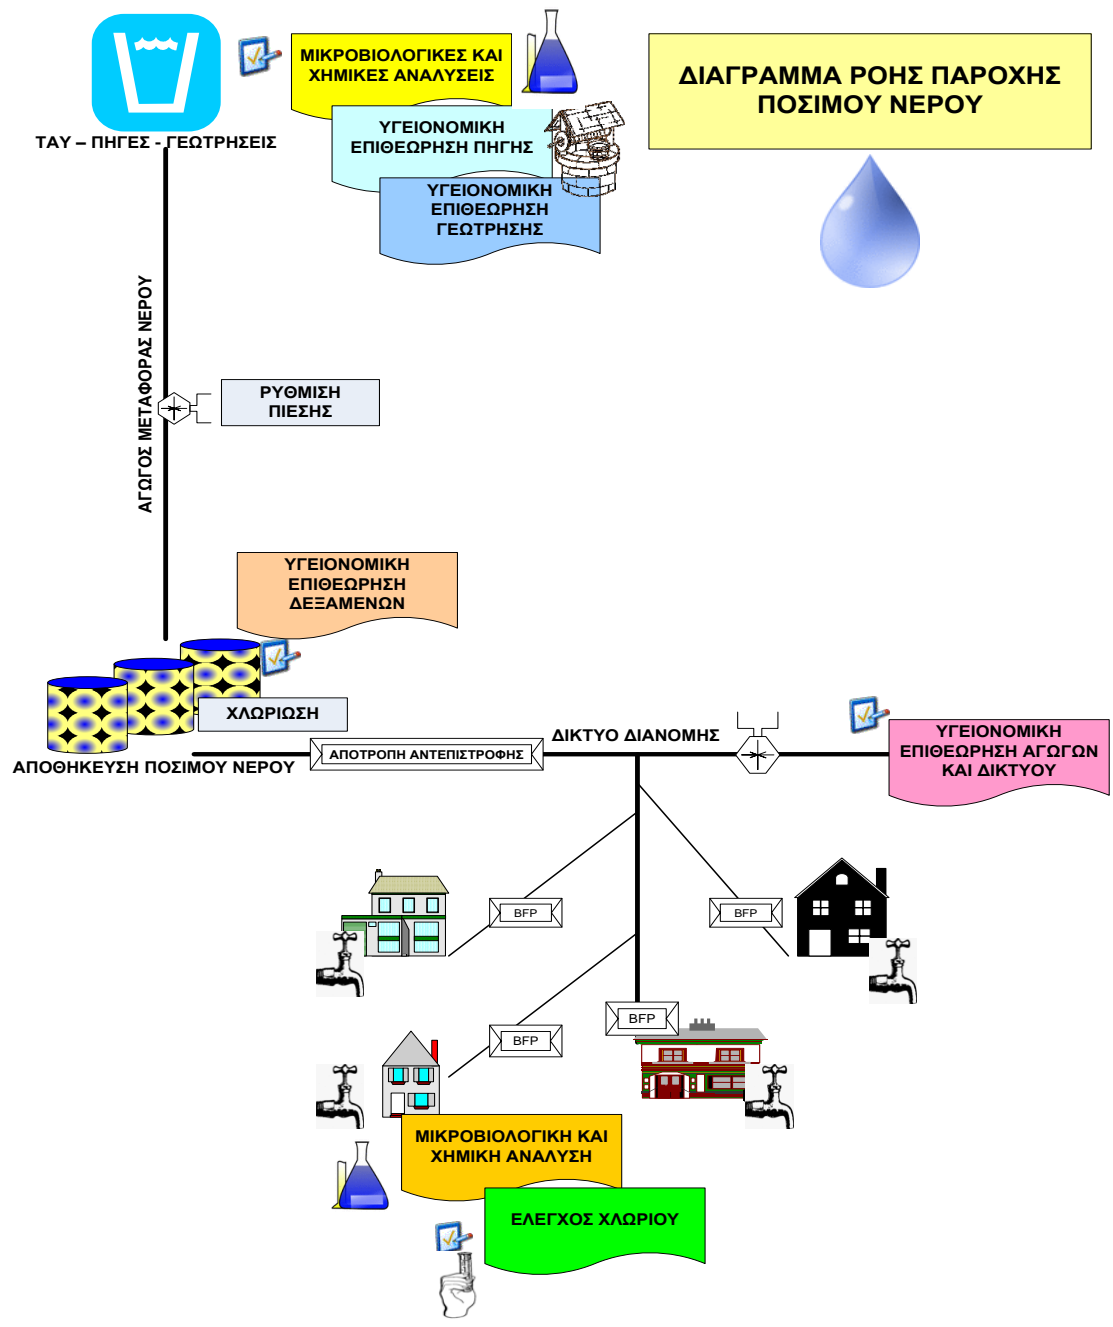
ΤΑΥ – ΠΗΓΕΣ - ΓΕΩΤΡΗΣΕΙΣ

ΜΙΚΡΟΒΙΟΛΟΓΙΚΕΣ ΚΑΙ ΧΗΜΙΚΕΣ ΑΝΑΛΥΣΕΙΣ

ΥΓΕΙΟΝΟΜΙΚΗ ΕΠΙΘΕΩΡΗΣΗ ΠΗΓΗΣ

ΥΓΕΙΟΝΟΜΙΚΗ ΕΠΙΘΕΩΡΗΣΗ ΓΕΩΤΡΗΣΗΣ

ΔΙΑΓΡΑΜΜΑ ΡΟΗΣ ΠΑΡΟΧΗΣ ΠΟΣΙΜΟΥ ΝΕΡΟΥ

ΑΓΩΓΟΣ ΜΕΤΑΦΟΡΑΣ ΝΕΡΟΥ

ΡΥΘΜΙΣΗ ΠΙΕΣΗΣ

ΥΓΕΙΟΝΟΜΙΚΗ ΕΠΙΘΕΩΡΗΣΗ ΔΕΞΑΜΕΝΩΝ

ΧΛΩΡΙΩΣΗ

ΑΠΟΘΗΚΕΥΣΗ ΠΟΣΙΜΟΥ ΝΕΡΟΥ

ΑΠΟΤΡΟΠΗ ΑΝΤΕΠΙΣΤΡΟΦΗΣ

ΔΙΚΤΥΟ ΔΙΑΝΟΜΗΣ

ΥΓΕΙΟΝΟΜΙΚΗ ΕΠΙΘΕΩΡΗΣΗ ΑΓΩΓΩΝ ΚΑΙ ΔΙΚΤΥΟΥ

BFP

BFP

BFP

BFP

ΜΙΚΡΟΒΙΟΛΟΓΙΚΗ ΚΑΙ ΧΗΜΙΚΗ ΑΝΑΛΥΣΗ

ΕΛΕΓΧΟΣ ΧΛΩΡΙΟΥ